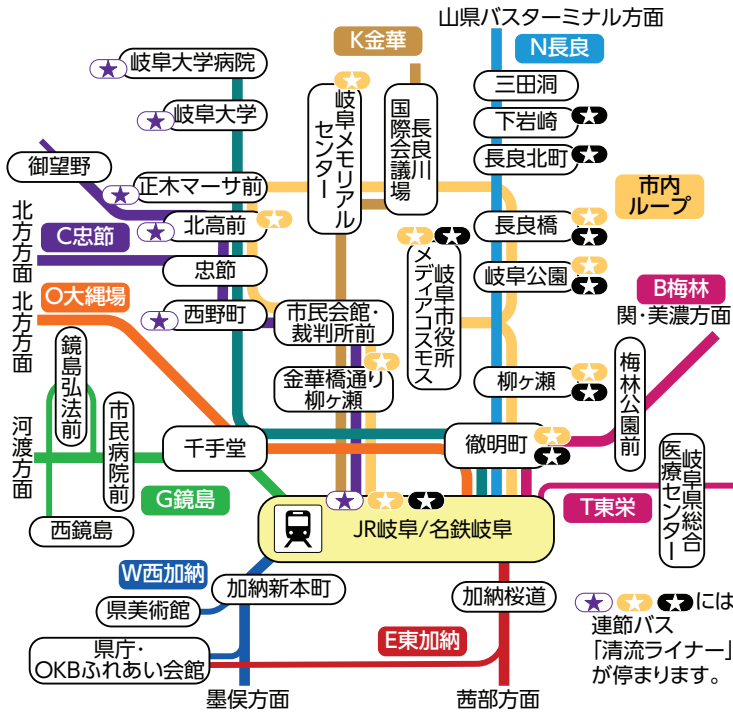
山県バスターミナル方面
K金華
N長良
岐阜大学病院
岐阜大学
岐阜メモリアルセンター
国際会議場
長良川
三田洞
下岩崎
長良北町
御望野
正木マーサ前
市内ループ
北方方面
C忠節
北高前
長良橋
忠節
岐阜市役所
メディアコスモス
岐阜公園
B梅林
関・美濃方面
北方方面
O大縄場
西野町
市民会館・裁判所前
金華橋通り
柳ヶ瀬
梅林公園前
鏡島弘法前
市民病院前
柳ヶ瀬
河渡方面
千手堂
徹明町
岐阜県総合医療センター
G鏡島
T東栄
西鏡島
JR岐阜/名鉄岐阜
W西加納
加納新本町
県美術館
加納桜道
には連節バス「清流ライナー」が停まります。
県庁・OKBふれあい会館
E東加納
墨俣方面
茜部方面